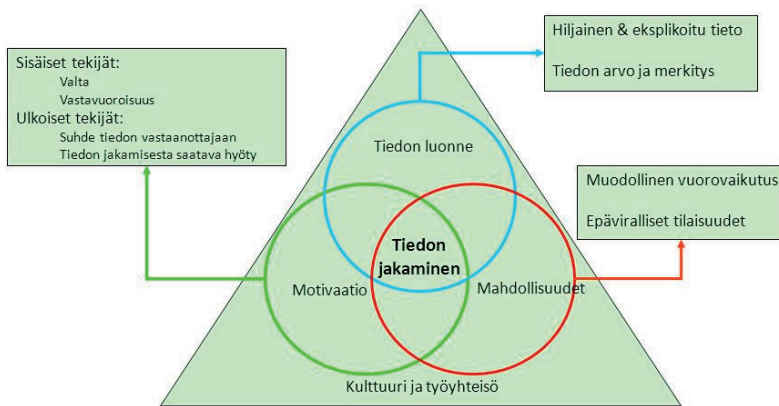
Sisäiset tekijät:
Valta
Vastavuoroisuus
Ulkoiset tekijät:
Suhde tiedon vastaanottajaan
Tiedon jakamisesta saatava hyöty

Hiljainen & eksplikoitu tieto

Tiedon arvo ja merkitys

Tiedon luonne

Muodollinen vuorovaikutus

Epäviralliset tilaisuudet

Tiedon jakaminen

Motivaatio

Mahdollisuudet

Kulttuuri ja työyhteisö